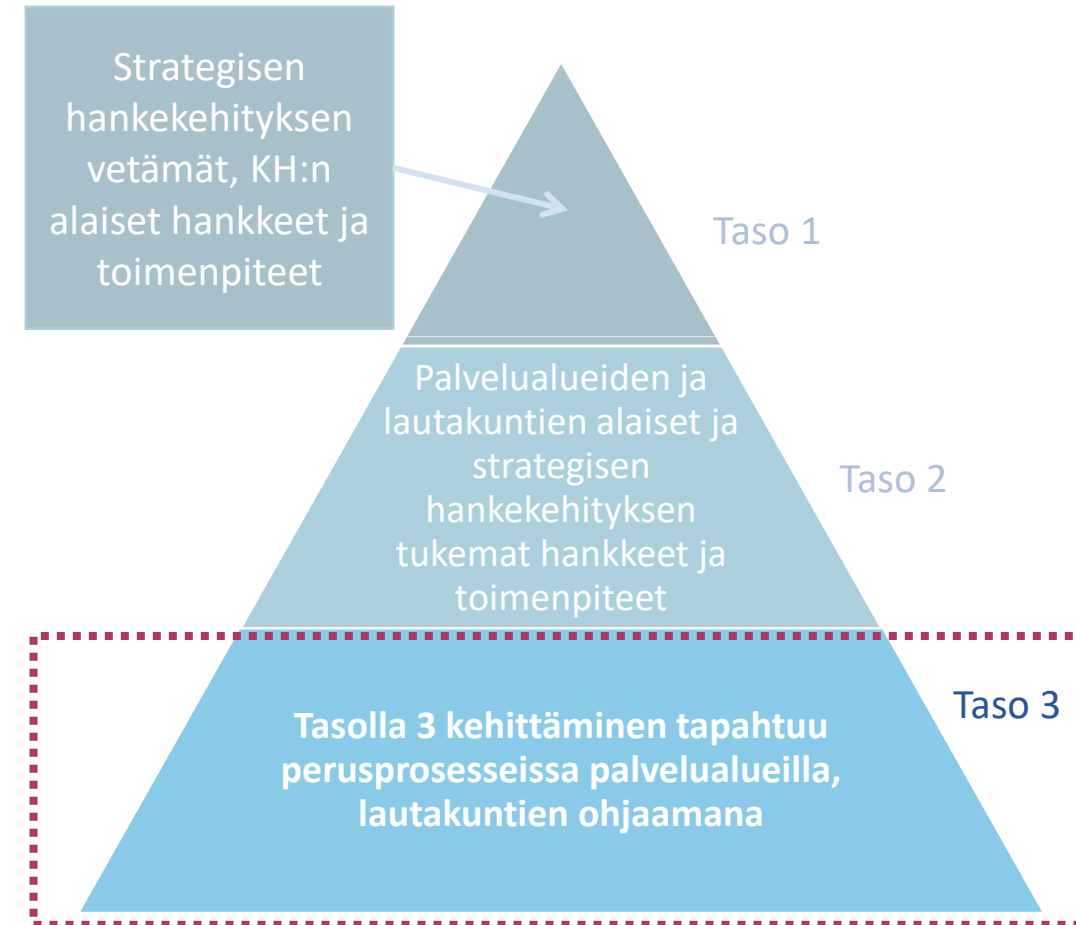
Strategisen hankekehityksen vetämät, KH:n alaiset hankkeet ja toimenpiteet

Taso 1

Palvelualueiden ja lautakuntien alaiset ja strategisen hankekehityksen tukemat hankkeet ja toimenpiteet

Taso 2

Tasolla 3 kehittäminen tapahtuu perusprosesseissa palvelualueilla, lautakuntien ohjaamana

Taso 3